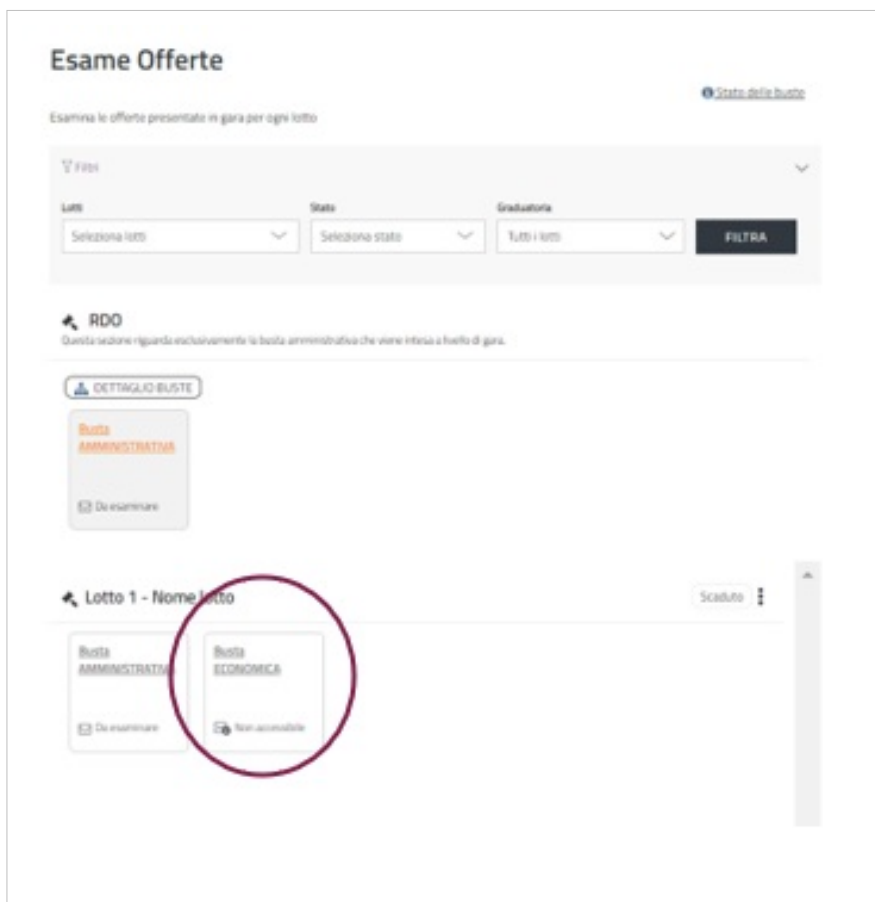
Esame Offerte

Stato delle buste

Esamina le offerte presentate in gara per ogni lotto

Filtri

Lotti
Seleziona lotti

Stato
Seleziona stato

Graduatoria
Tutti i lotti

FILTRA

RDO
Questa sezione riguarda esclusivamente la busta amministrativa che viene intesa a livello di gara.

DETTAGLIO BUSTE

Busta AMMINISTRATIVA

Da esaminare

Lotto 1 - Nome lotto

Scaduto

Busta AMMINISTRATIVA

Da esaminare

Busta ECONOMICA

Non accessibile